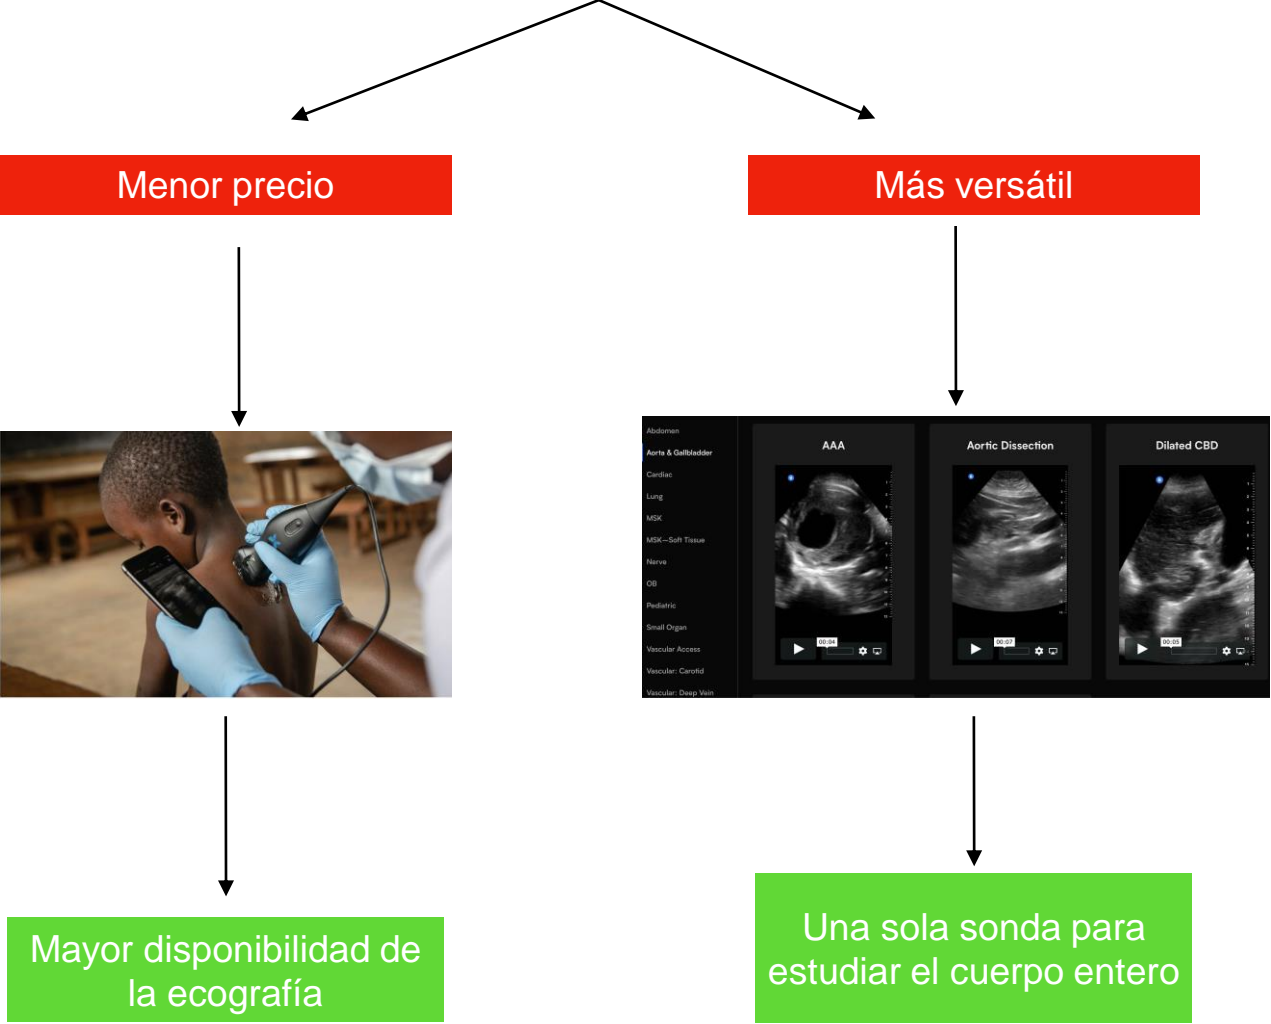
Menor precio

Más versátil

Abdomen
Aorta & Gallbladder
Cardiac
Lung
MSK
MSK—Soft Tissue
Nerve
OB
Pediatric
Small Organ
Vascular Access
Vascular: Carotid
Vascular: Deep Vein

AAA

00:04

Aortic Dissection

00:07

Dilated CBD

00:05

Mayor disponibilidad de la ecografía

Una sola sonda para estudiar el cuerpo entero